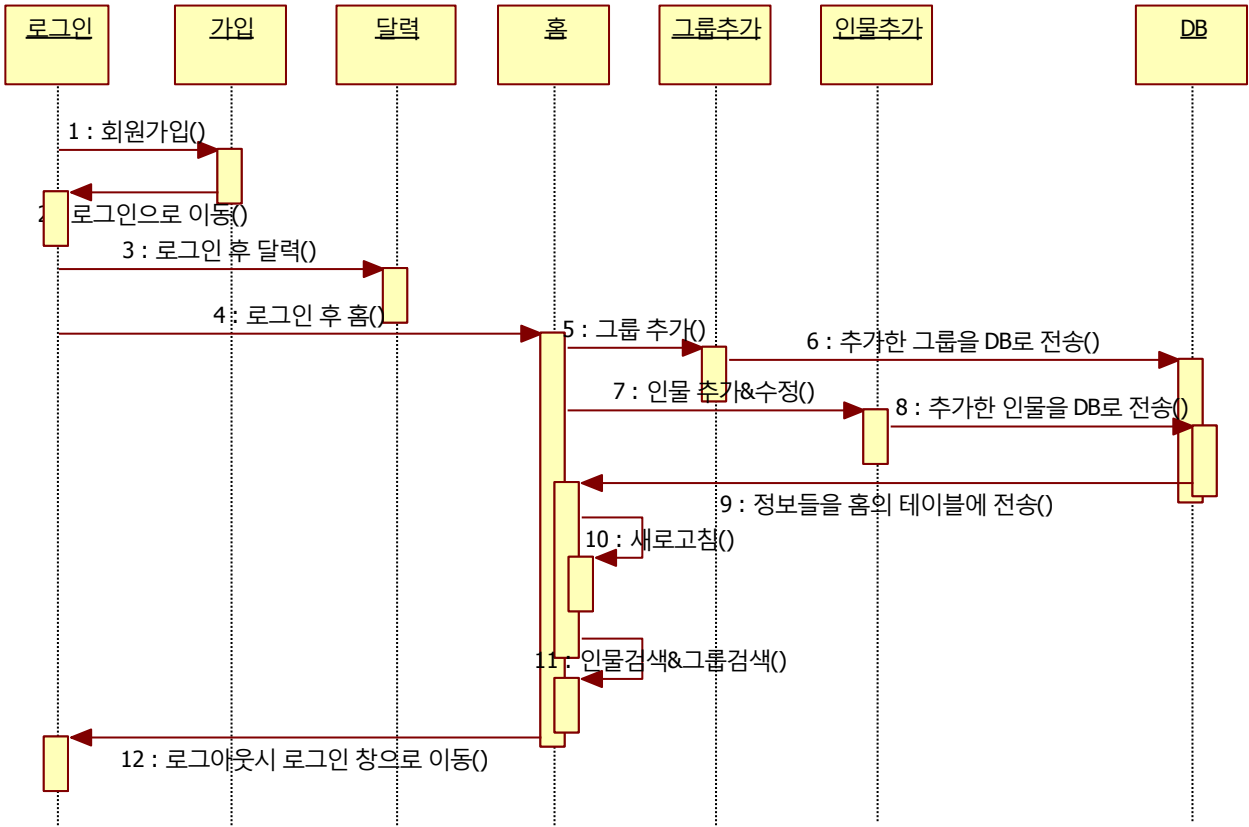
로그인

가입

달력

홈

그룹추가

인물추가

DB

1 : 회원가입()

2 : 로그인으로 이동()

3 : 로그인 후 달력()

4 : 로그인 후 홈()

5 : 그룹 추가()

6 : 추가한 그룹을 DB로 전송()

7 : 인물 추가&수정()

8 : 추가한 인물을 DB로 전송()

9 : 정보들을 홈의 테이블에 전송()

10 : 새로고침()

11 : 인물검색&그룹검색()

12 : 로그아웃시 로그인 창으로 이동()